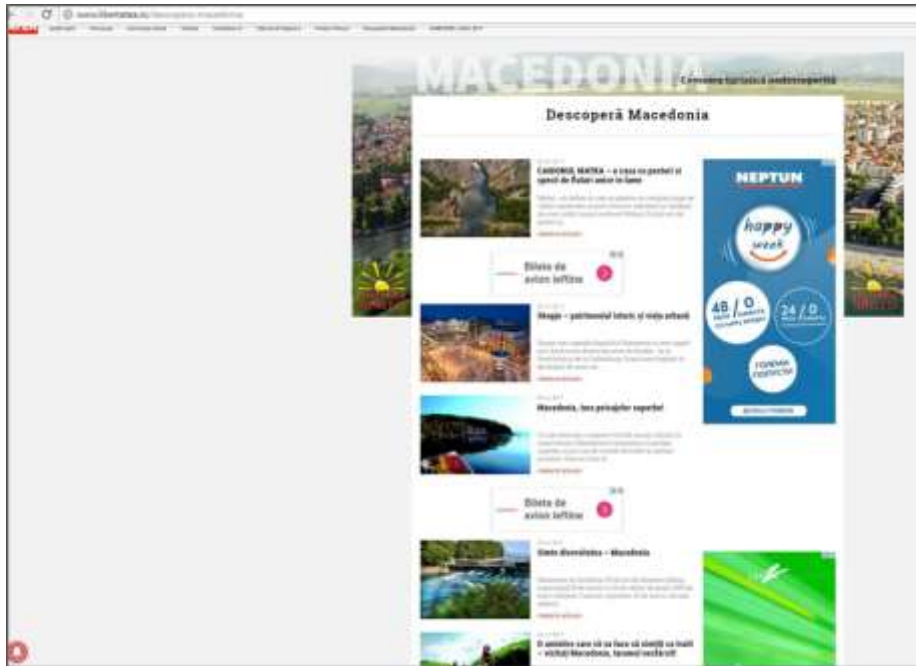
www.libertatea.ro/descopera-macedonia

MACEDONIA

Comoara turistică nedescoperită

Descoperă Macedonia

CANIONUL MATKA – o casa cu peşteri şi specii de fluturi unice în lume

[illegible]

Bilete de avion ieftine

Skopje – patrimoniul istoric şi viaţa urbană

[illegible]

Macedonia, tara peisajelor superbe!

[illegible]

Bilete de avion ieftine

Simte diversitatea – Macedonia

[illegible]

5 senzaţii care vă vor face să simţiţi cu trupul – vizitaţi Macedonia, taramul neştiut!

NEPTUN

happy week

48 / 0

24 / 0